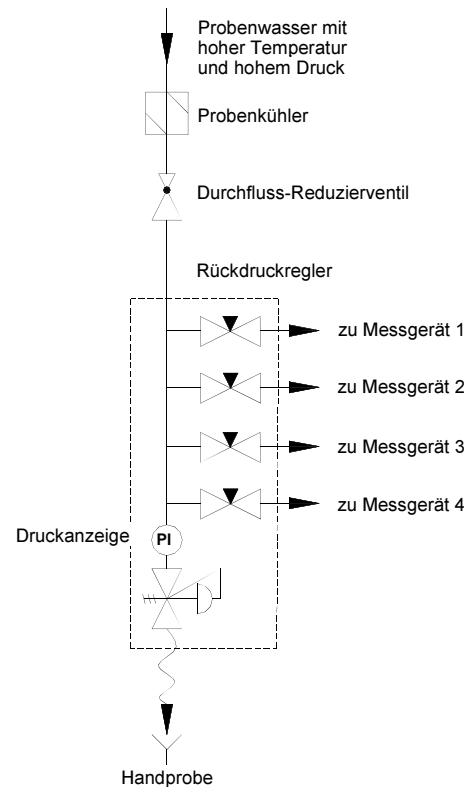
Probenwasser mit hoher Temperatur und hohem Druck

Probenkühler

Durchfluss-Reduzierventil

Rückdruckregler

zu Messgerät 1

zu Messgerät 2

zu Messgerät 3

zu Messgerät 4

Druckanzeige

PI

Handprobe